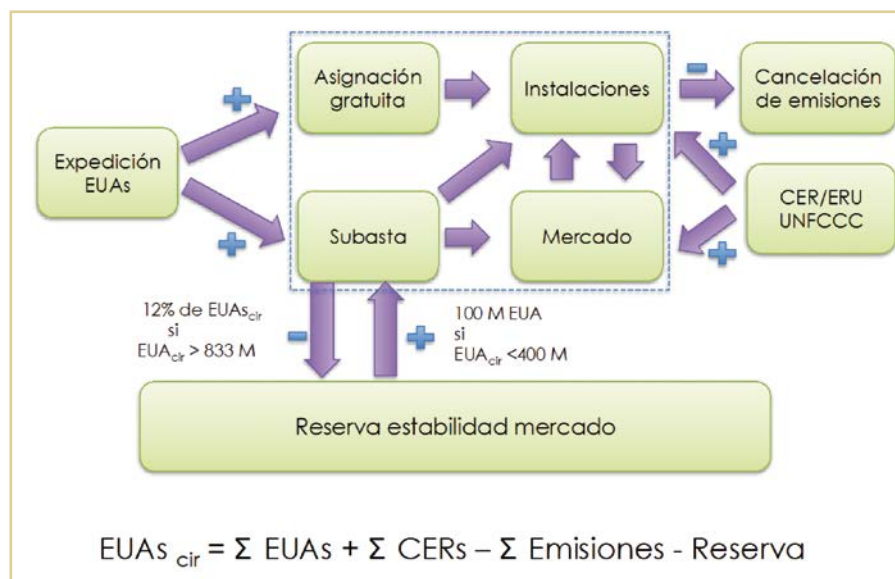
Expedición EUAs

Asignación gratuita

Instalaciones

Cancelación de emisiones

Subasta

Mercado

CER/ERU UNFCCC

12% de $EUAs_{cir}$ si $EUA_{cir} > 833$ M

100 M EUA si $EUA_{cir} < 400$ M

Reserva estabilidad mercado

$EUAs_{cir} = \Sigma$ EUAs + $\Sigma$ CERs – $\Sigma$ Emisiones - Reserva